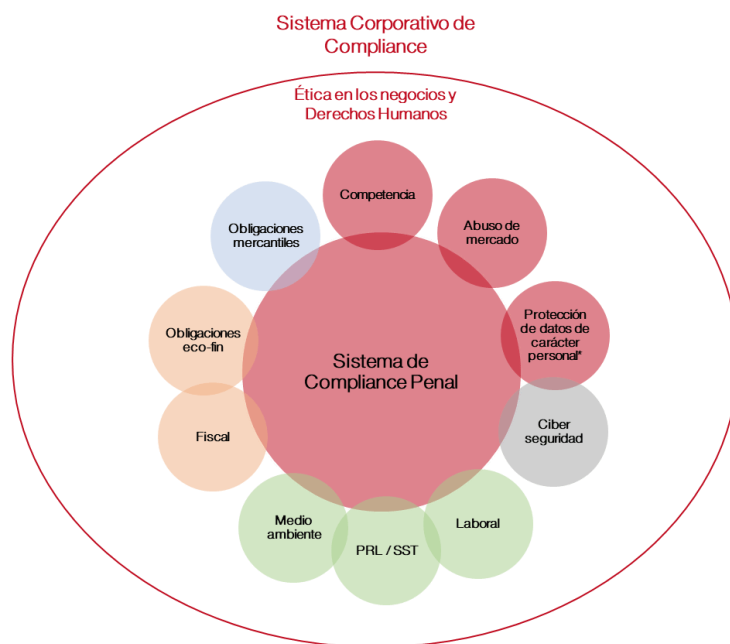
Sistema Corporativo de Compliance

Ética en los negocios y Derechos Humanos

Competencia

Abuso de mercado

Obligaciones mercantiles

Protección de datos de carácter personal*

Obligaciones eco-fin

Sistema de Compliance Penal

Ciber seguridad

Fiscal

Medio ambiente

Laboral

PRL / SST